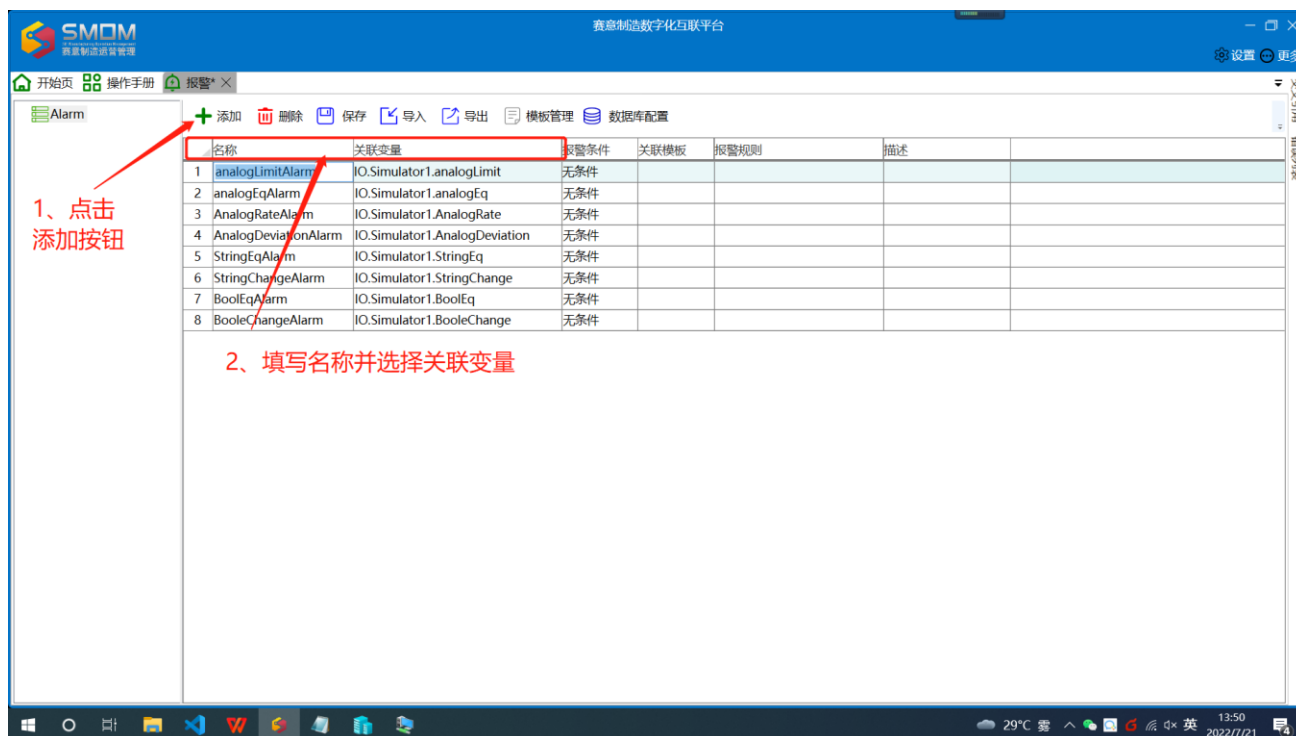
SMDM
赛意制造运营管理

赛意制造数字化互联平台

设置 更多

开始页 操作手册 报警* ×

Alarm

添加 删除 保存 导入 导出 模板管理 数据库配置

| | 名称 | 关联变量 | 报警条件 | 关联模板 | 报警规则 | 描述 |
|---|---|---|---|---|---|---|
| 1 | analogLimitAlarm | IO.Simulator1.analogLimit | 无条件 | | | |
| 2 | analogEqAlarm | IO.Simulator1.analogEq | 无条件 | | | |
| 3 | AnalogRateAlarm | IO.Simulator1.AnalogRate | 无条件 | | | |
| 4 | AnalogDeviationAlarm | IO.Simulator1.AnalogDeviation | 无条件 | | | |
| 5 | StringEqAlarm | IO.Simulator1.StringEq | 无条件 | | | |
| 6 | StringChangeAlarm | IO.Simulator1.StringChange | 无条件 | | | |
| 7 | BoolEqAlarm | IO.Simulator1.BoolEq | 无条件 | | | |
| 8 | BooleChangeAlarm | IO.Simulator1.BooleChange | 无条件 | | | |

1、点击
添加按钮

2、填写名称并选择关联变量

29°C 雾 英 13:50 2022/7/21